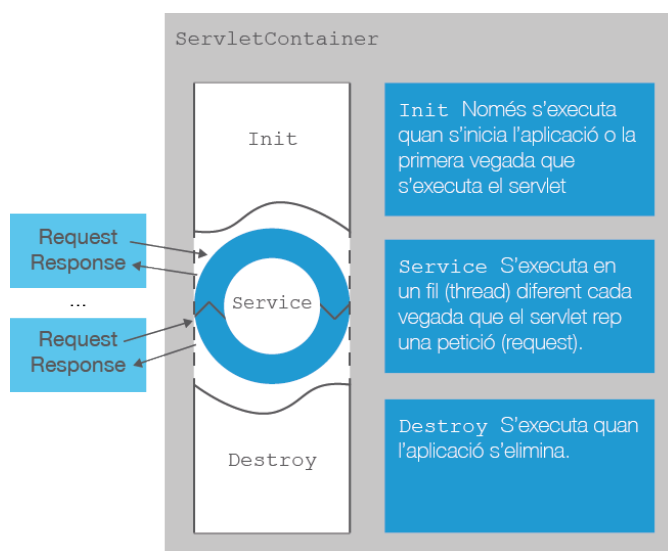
ServletContainer

Init

Request
Response

...

Request
Response

Service

Destroy

Init Només s'executa quan s'inicia l'aplicació o la primera vegada que s'executa el servlet

Service S'executa en un fil (thread) diferent cada vegada que el servlet rep una petició (request).

Destroy S'executa quan l'aplicació s'elimina.